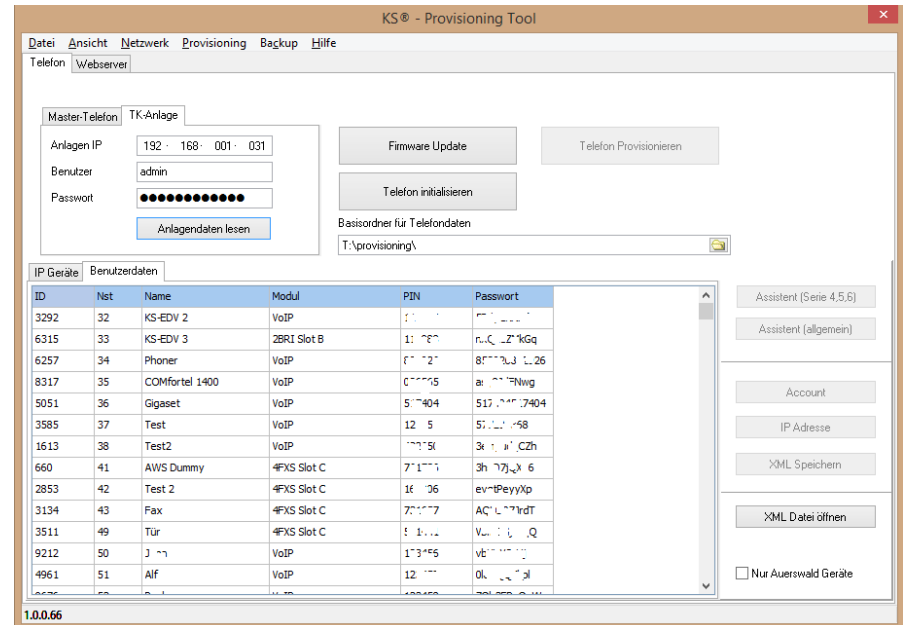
KS® - Provisioning Tool

Datei Ansicht Netzwerk Provisioning Backup Hilfe

Telefon Webserver

Master-Telefon TK-Anlage

Anlagen IP 192 . 168 . 001 . 031
Benutzer admin
Passwort ●●●●●●●●●●●●●

Anlagendaten lesen

Firmware Update

Telefon Provisionieren

Telefon initialisieren

Basisordner für Telefondaten
T:\provisioning\

IP Geräte Benutzerdaten

| ID | Nst | Name | Modul | PIN | Passwort |
|---|---|---|---|---|---|
| 3292 | 32 | KS-EDV 2 | VoIP | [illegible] | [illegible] |
| 6315 | 33 | KS-EDV 3 | 2BRI Slot B | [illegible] | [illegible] |
| 6257 | 34 | Phoner | VoIP | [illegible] | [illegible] |
| 8317 | 35 | COMfortel 1400 | VoIP | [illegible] | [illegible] |
| 5051 | 36 | Gigaset | VoIP | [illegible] | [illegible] |
| 3585 | 37 | Test | VoIP | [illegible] | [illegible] |
| 1613 | 38 | Test2 | VoIP | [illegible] | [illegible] |
| 660 | 41 | AWS Dummy | 4FXS Slot C | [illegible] | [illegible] |
| 2853 | 42 | Test 2 | 4FXS Slot C | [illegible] | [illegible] |
| 3134 | 43 | Fax | 4FXS Slot C | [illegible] | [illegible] |
| 3511 | 49 | Tür | 4FXS Slot C | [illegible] | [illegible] |
| 9212 | 50 | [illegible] | VoIP | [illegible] | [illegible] |
| 4961 | 51 | Alf | VoIP | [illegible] | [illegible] |

Assistent (Serie 4,5,6)
Assistent (allgemein)
Account
IP Adresse
XML Speichern
XML Datei öffnen
Nur Auerswald Geräte

1.0.0.66